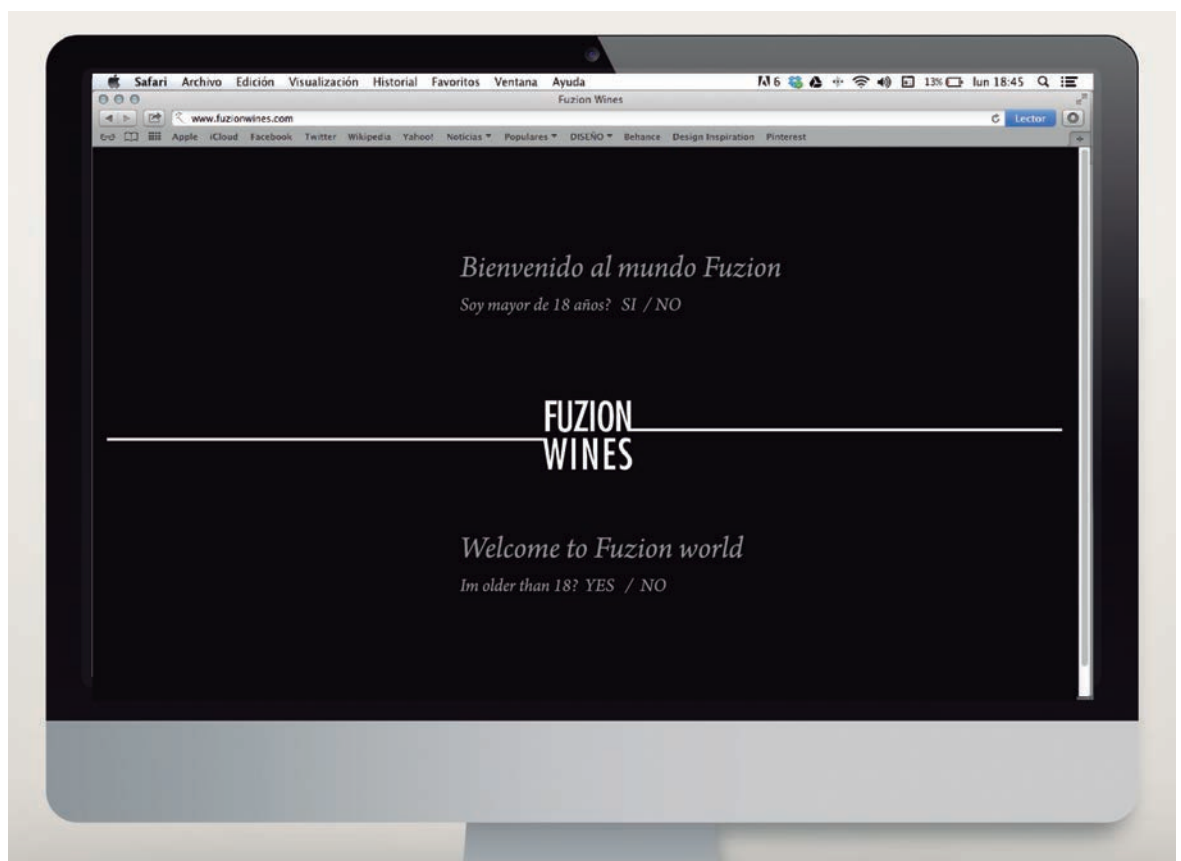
Safari Archivo Edición Visualización Historial Favoritos Ventana Ayuda 6 13% lun 18:45

Fuzion Wines

www.fuzionwines.com Lector

Apple iCloud Facebook Twitter Wikipedia Yahoo! Noticias ▾ Populares ▾ DISEÑO ▾ Behance Design Inspiration Pinterest

Bienvenido al mundo Fuzion

Soy mayor de 18 años? SI / NO

FUZION WINES

Welcome to Fuzion world

Im older than 18? YES / NO